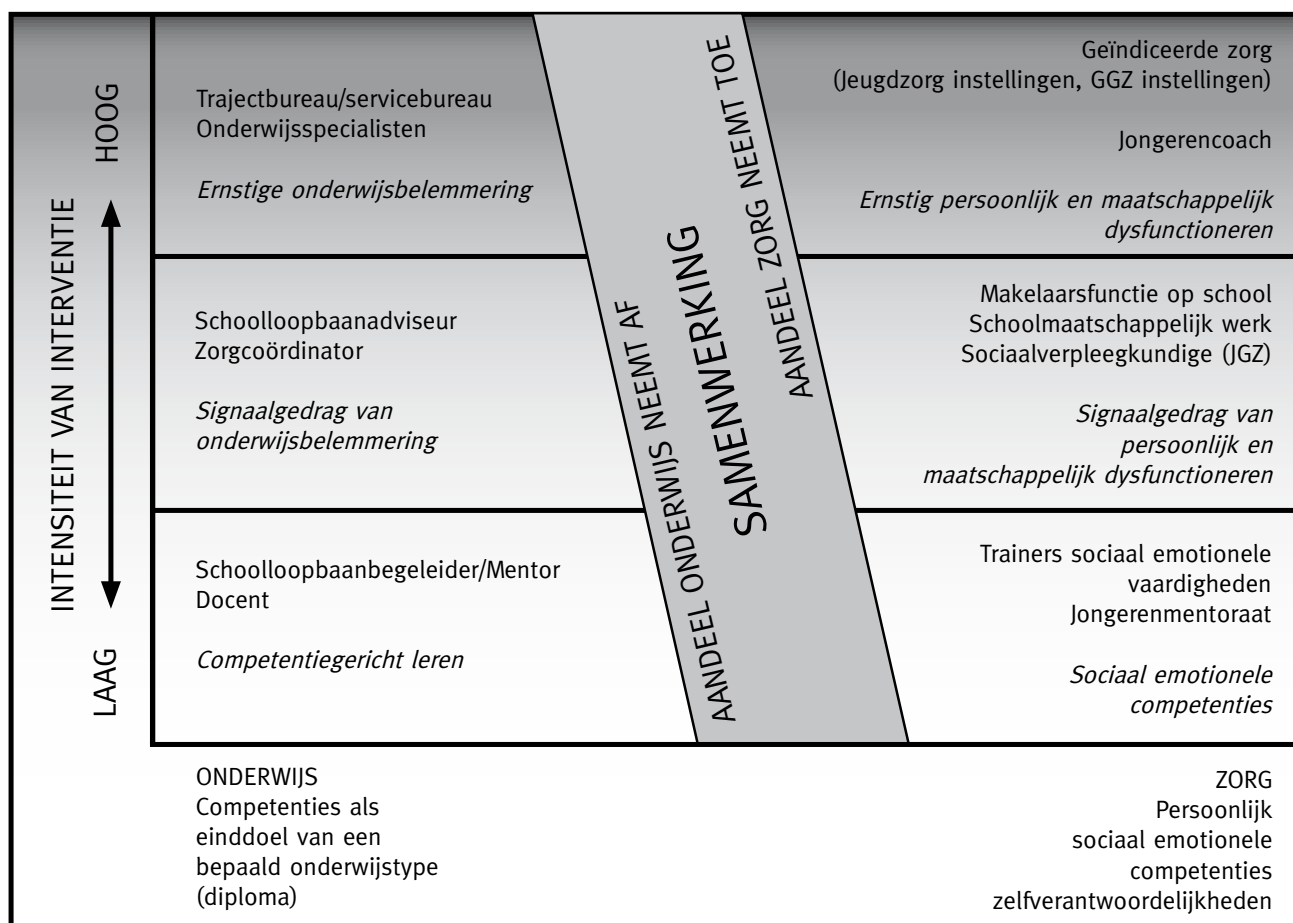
INTENSITEIT VAN INTERVENTIE

HOOG

LAAG

Trajectbureau/servicebureau
Onderwijsspecialisten

*Ernstige onderwijsbelemmering*

Schoolloopbaanadviseur
Zorgcoördinator

*Signaalgedrag van onderwijsbelemmering*

Schoolloopbaanbegeleider/Mentor
Docent

*Competentiegericht leren*

AANDEEL ONDERWIJS NEEMT AF

SAMENWERKING

AANDEEL ZORG NEEMT TOE

Geïndiceerde zorg
(Jeugdzorg instellingen, GGZ instellingen)

Jongerencoach

*Ernstig persoonlijk en maatschappelijk dysfunctioneren*

Makelaarsfunctie op school
Schoolmaatschappelijk werk
Sociaalverpleegkundige (JGZ)

*Signaalgedrag van persoonlijk en maatschappelijk dysfunctioneren*

Trainers sociaal emotionele vaardigheden
Jongerenmentoraat

*Sociaal emotionele competenties*

ONDERWIJS
Competenties als einddoel van een bepaald onderwijstype (diploma)

ZORG
Persoonlijk sociaal emotionele competenties zelfverantwoordelijkheden